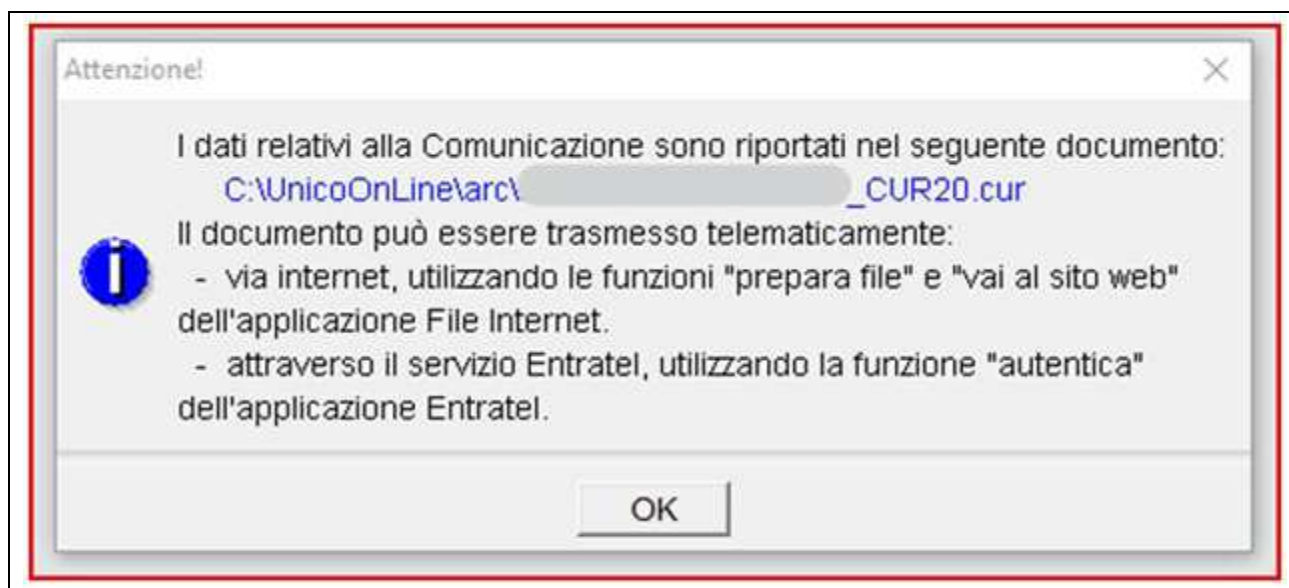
Attenzione!

×

I dati relativi alla Comunicazione sono riportati nel seguente documento:
C:\UnicoOnLine\arc\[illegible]_CUR20.cur
Il documento può essere trasmesso telematicamente:
- via internet, utilizzando le funzioni "prepara file" e "vai al sito web" dell'applicazione File Internet.
- attraverso il servizio Entratel, utilizzando la funzione "autentica" dell'applicazione Entratel.

OK